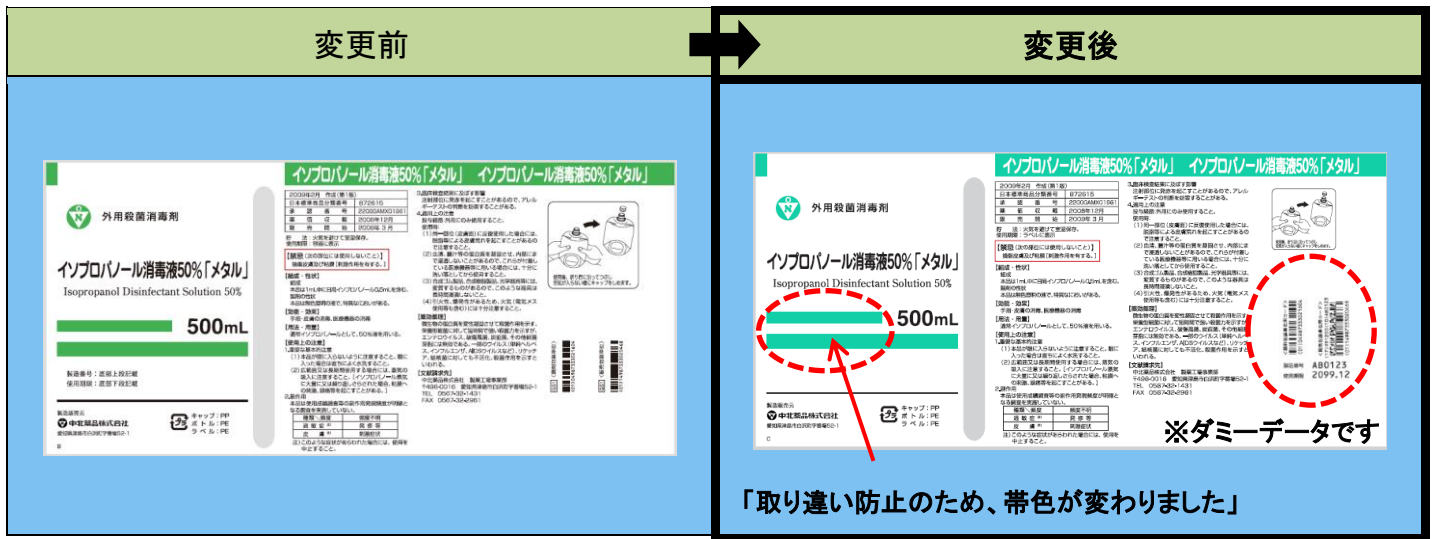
変更前

変更後

イソプロパノール消毒液50%「メタル」　イソプロパノール消毒液50%「メタル」

外用殺菌消毒剤

イソプロパノール消毒液50%「メタル」

Isopropanol Disinfectant Solution 50%

500mL

製造番号：底部上段記載
使用期限：底部下段記載

製造販売元
中北薬品株式会社

キャップ：PP
ボトル：PE
ラベル：PE

【禁忌（次の部位には使用しないこと）】

【組成・性状】

【効能・効果】

【用法・用量】

【使用上の注意】

【取扱い上の注意】

【文献請求先】

イソプロパノール消毒液50%「メタル」　イソプロパノール消毒液50%「メタル」

外用殺菌消毒剤

イソプロパノール消毒液50%「メタル」

Isopropanol Disinfectant Solution 50%

500mL

製造販売元
中北薬品株式会社

キャップ：PP
ボトル：PE
ラベル：PE

【禁忌（次の部位には使用しないこと）】

【組成・性状】

【効能・効果】

【用法・用量】

【使用上の注意】

【取扱い上の注意】

【文献請求先】

製造番号 AB0123
使用期限 2099.12

※ダミーデータです

「取り違い防止のため、帯色が変わりました」